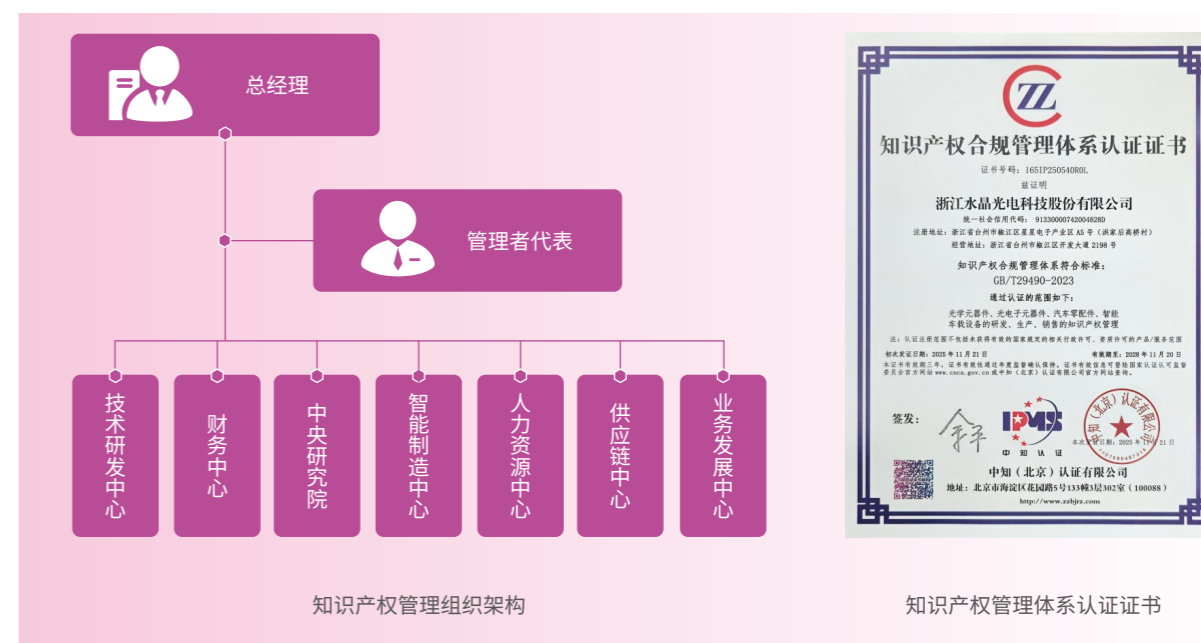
总经理

管理者代表

技术研发中心

财务中心

中央研究院

智能制造中心

人力资源中心

供应链中心

业务发展中心

知识产权管理组织架构

知识产权合规管理体系认证证书

证书号码：165IP250540R0L

兹证明

浙江水晶光电科技股份有限公司

统一社会信用代码：913300007420048280

注册地址：浙江省台州市椒江区星星电子产业区A5号（洪家后高桥村）

经营地址：浙江省台州市椒江区开发大道2198号

知识产权合规管理体系符合标准：

GB/T29490-2023

通过认证的范围如下：

光学元器件、光电子元器件、汽车零配件、智能车载设备的研发、生产、销售的知识产权管理

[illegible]

初次发证日期：2025年11月21日　有效期至：2028年11月20日

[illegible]

签发：

中知认证

中知（北京）认证有限公司

地址：北京市海淀区花园路5号133幢3层302室（100088）

http://www.zzbjrz.com

知识产权管理体系认证证书